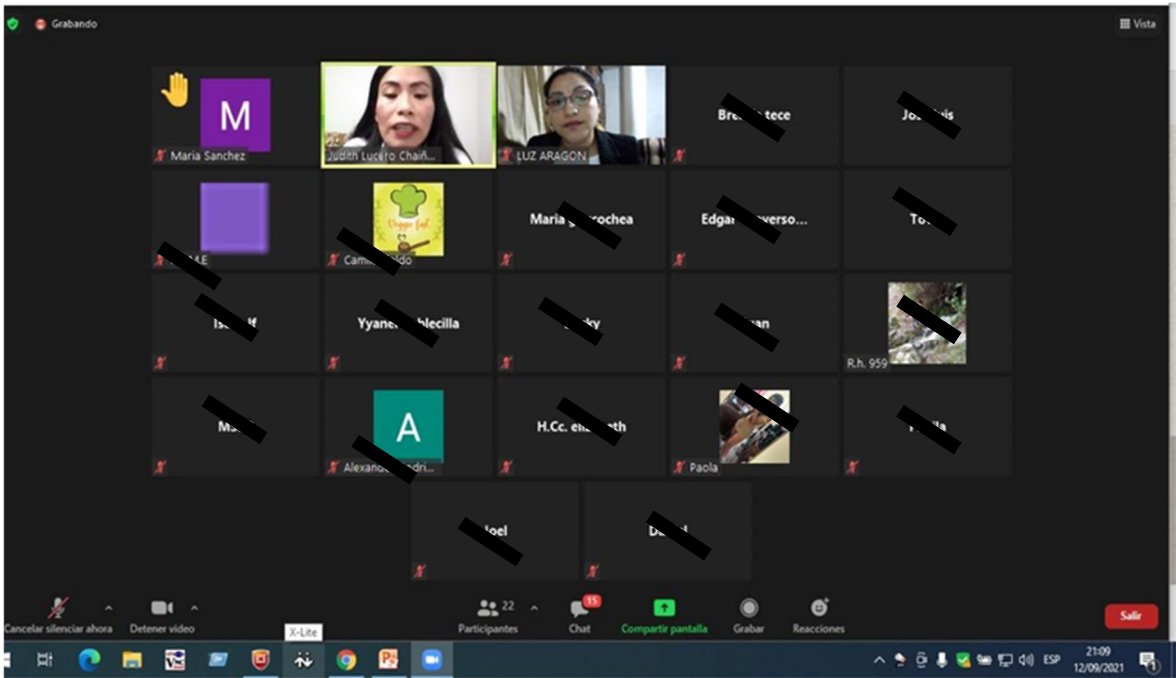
Grabando

Vista

M
Maria Sanchez

Judith Lucero Chaiñ...

LUZ ARAGON

Bre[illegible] tece

Jo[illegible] is

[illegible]E

Ca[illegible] do

Maria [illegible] rochea

Edga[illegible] verso...

To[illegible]

Is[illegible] f

Yyane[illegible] blecilla

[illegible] ky

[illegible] an

R.h. 959

M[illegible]

A
Alexand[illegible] dri...

H.Cc. el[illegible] th

Paola

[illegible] a

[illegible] oel

D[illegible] l

Cancelar silenciar ahora

Detener video

22
Participantes

15
Chat

Compartir pantalla

Grabar

Reacciones

Salir

X-Lite

ESP

21:09
12/09/2021